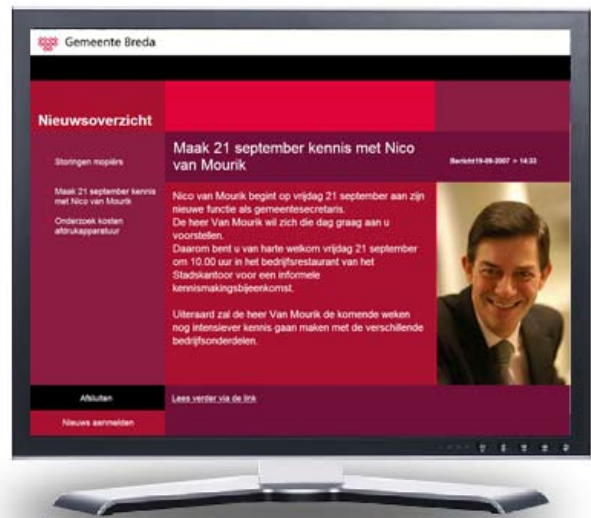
Gemeente Breda

Nieuwsoverzicht

Storingen mopiers

Maak 21 september kennis met Nico van Mourik

Onderzoek kosten afdrukapparatuur

Maak 21 september kennis met Nico van Mourik

Bericht19-09-2007 > 14:33

Nico van Mourik begint op vrijdag 21 september aan zijn nieuwe functie als gemeentesecretaris.
De heer Van Mourik wil zich die dag graag aan u voorstellen.
Daarom bent u van harte welkom vrijdag 21 september om 10.00 uur in het bedrijfsrestaurant van het Stadskantoor voor een informele kennismakingsbijeenkomst.

Uiteraard zal de heer Van Mourik de komende weken nog intensiever kennis gaan maken met de verschillende bedrijfsonderdelen.

Afsluiten

Nieuws aanmelden

Lees verder via de link